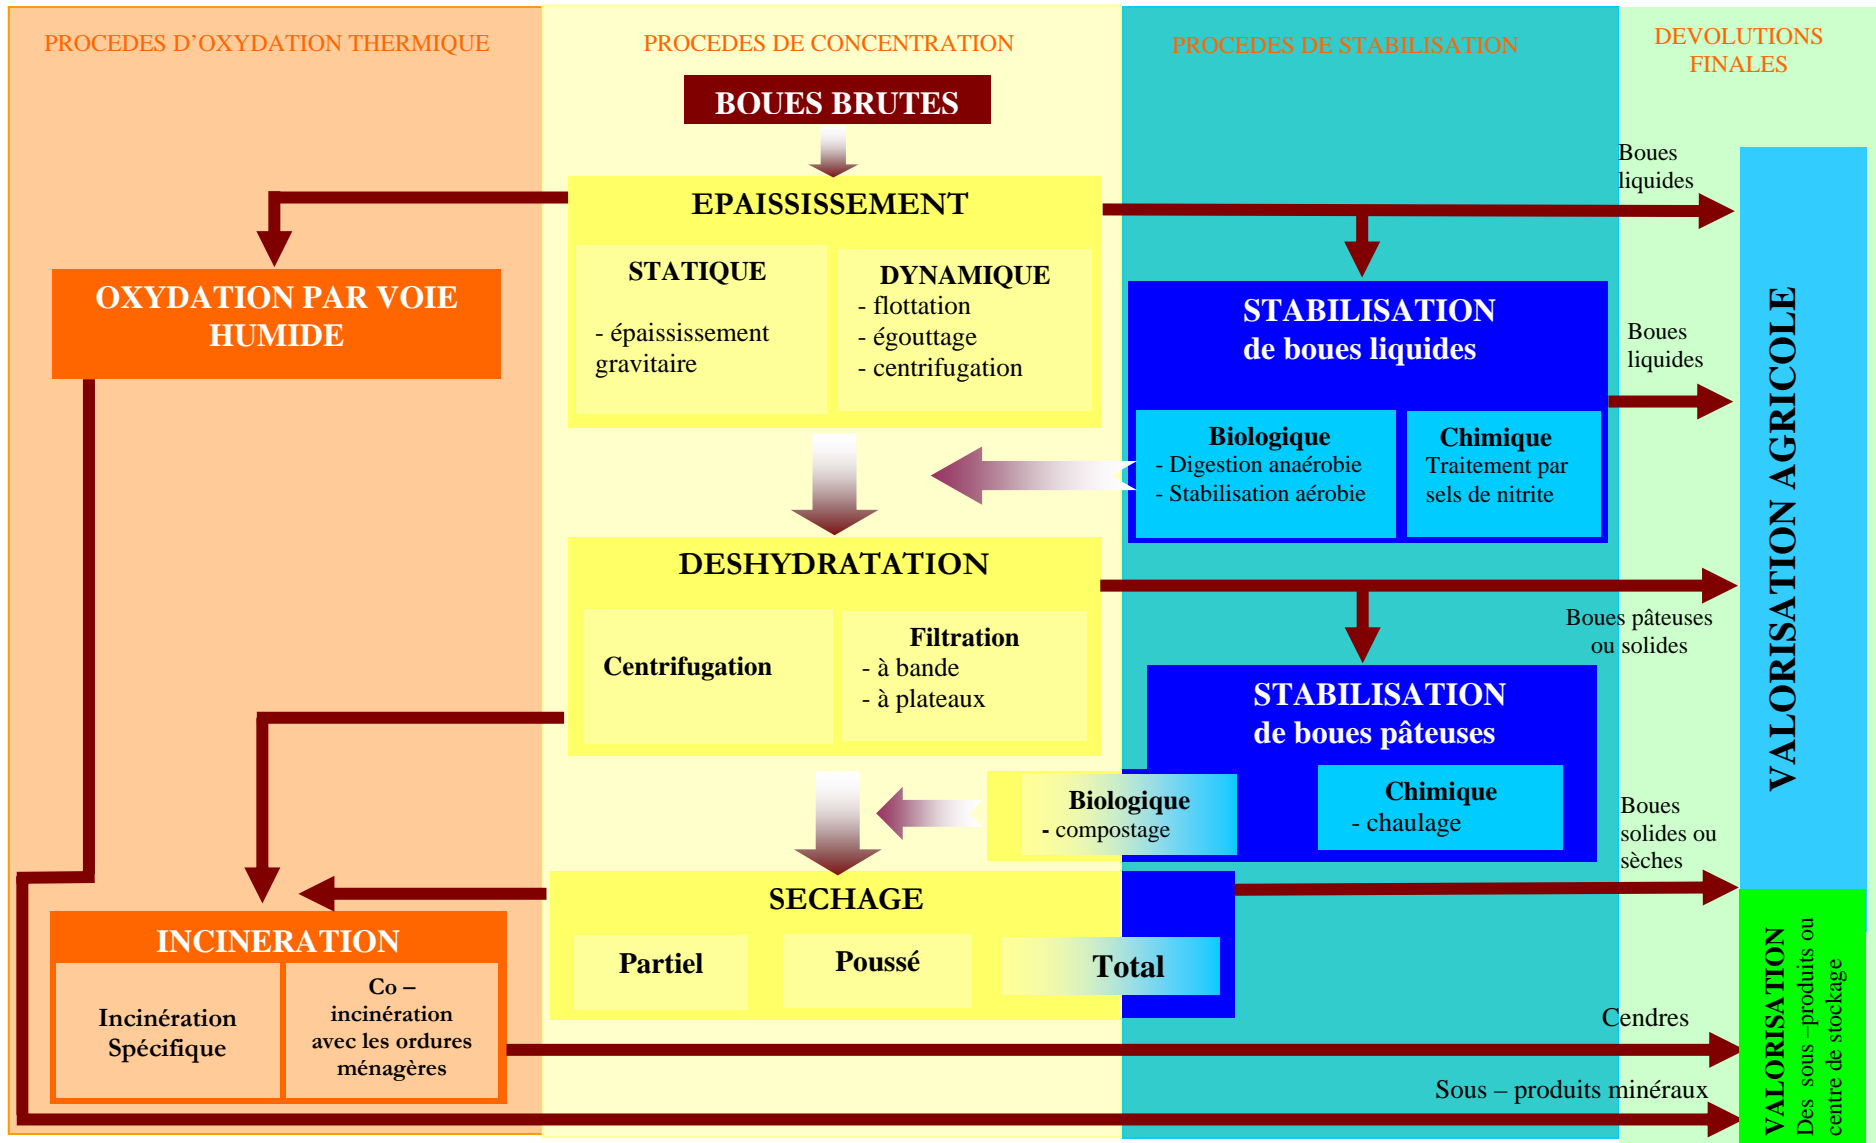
PROCEDES D'OXYDATION THERMIQUE

PROCEDES DE CONCENTRATION

PROCEDES DE STABILISATION

DEVOLUTIONS FINALES

BOUES BRUTES

EPAISSISSEMENT

STATIQUE

- épaississement gravitaire

DYNAMIQUE
- flottation
- égouttage
- centrifugation

Boues liquides

OXYDATION PAR VOIE HUMIDE

STABILISATION de boues liquides

Boues liquides

Biologique
- Digestion anaérobie
- Stabilisation aérobie

Chimique
Traitement par sels de nitrite

DESHYDRATATION

Centrifugation

Filtration
- à bande
- à plateaux

Boues pâteuses ou solides

STABILISATION de boues pâteuses

Biologique
- compostage

Chimique
- chaulage

Boues solides ou sèches

VALORISATION AGRICOLE

SECHAGE

Partiel

Poussé

Total

INCINERATION

Incinération Spécifique

Co – incinération avec les ordures ménagères

Cendres

Sous – produits minéraux

VALORISATION
Des sous –produits ou centre de stockage